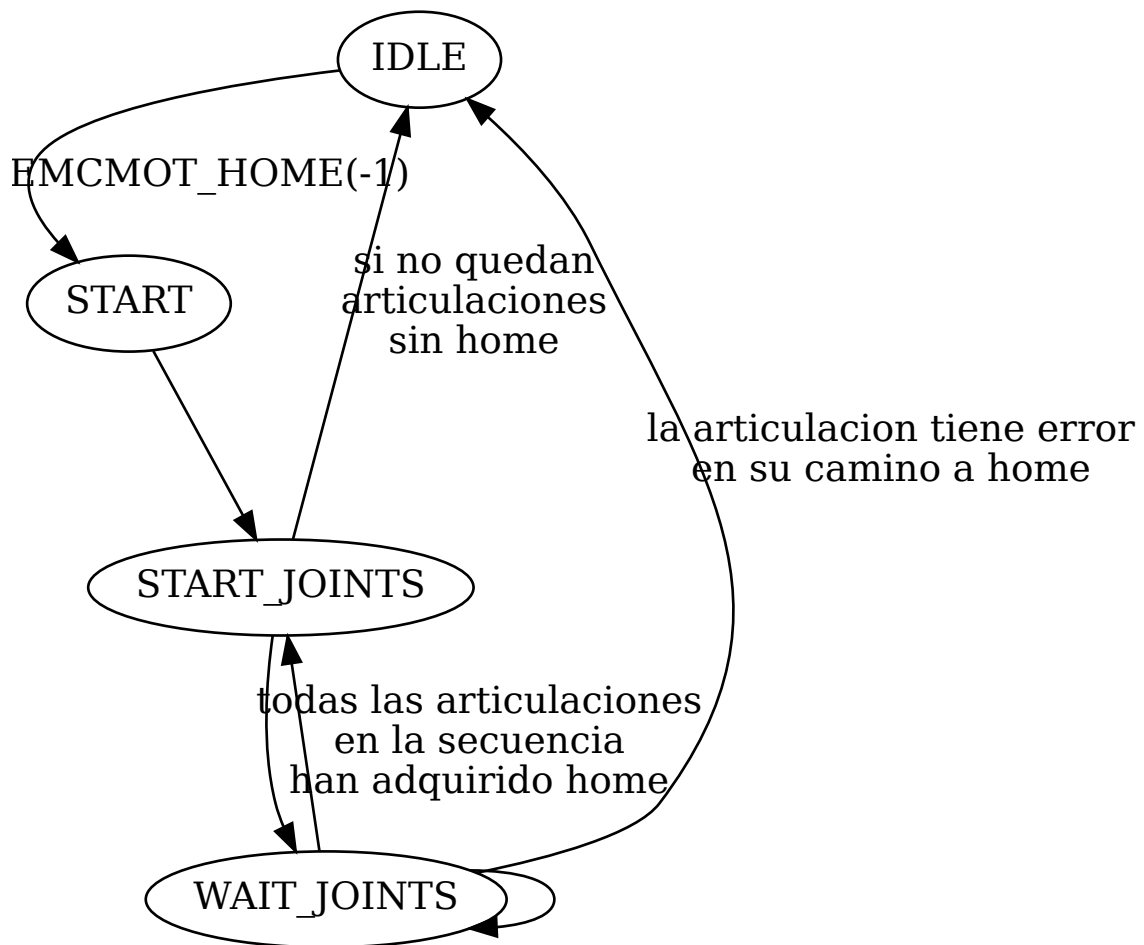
IDLE

EMCMOT_HOME(-1)

START

si no quedan articulaciones sin home

la articulacion tiene error en su camino a home

START_JOINTS

todas las articulaciones en la secuencia han adquirido home

WAIT_JOINTS